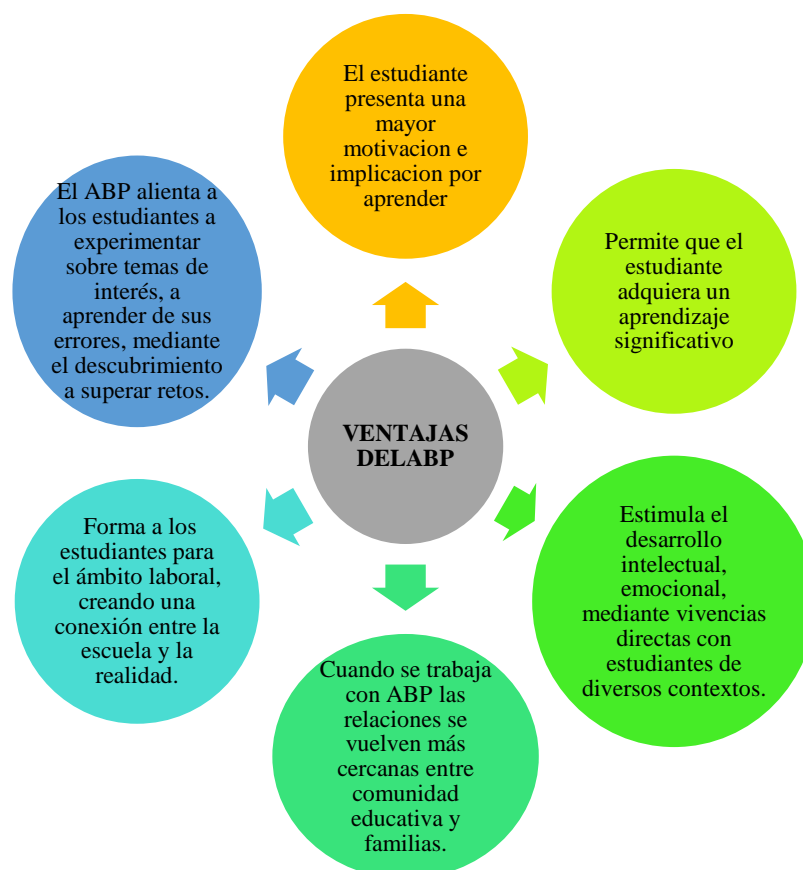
VENTAJAS DELABP

El estudiante presenta una mayor motivacion e implicacion por aprender

Permite que el estudiante adquiera un aprendizaje significativo

Estimula el desarrollo intelectual, emocional, mediante vivencias directas con estudiantes de diversos contextos.

Cuando se trabaja con ABP las relaciones se vuelven más cercanas entre comunidad educativa y familias.

Forma a los estudiantes para el ámbito laboral, creando una conexión entre la escuela y la realidad.

El ABP alienta a los estudiantes a experimentar sobre temas de interés, a aprender de sus errores, mediante el descubrimiento a superar retos.